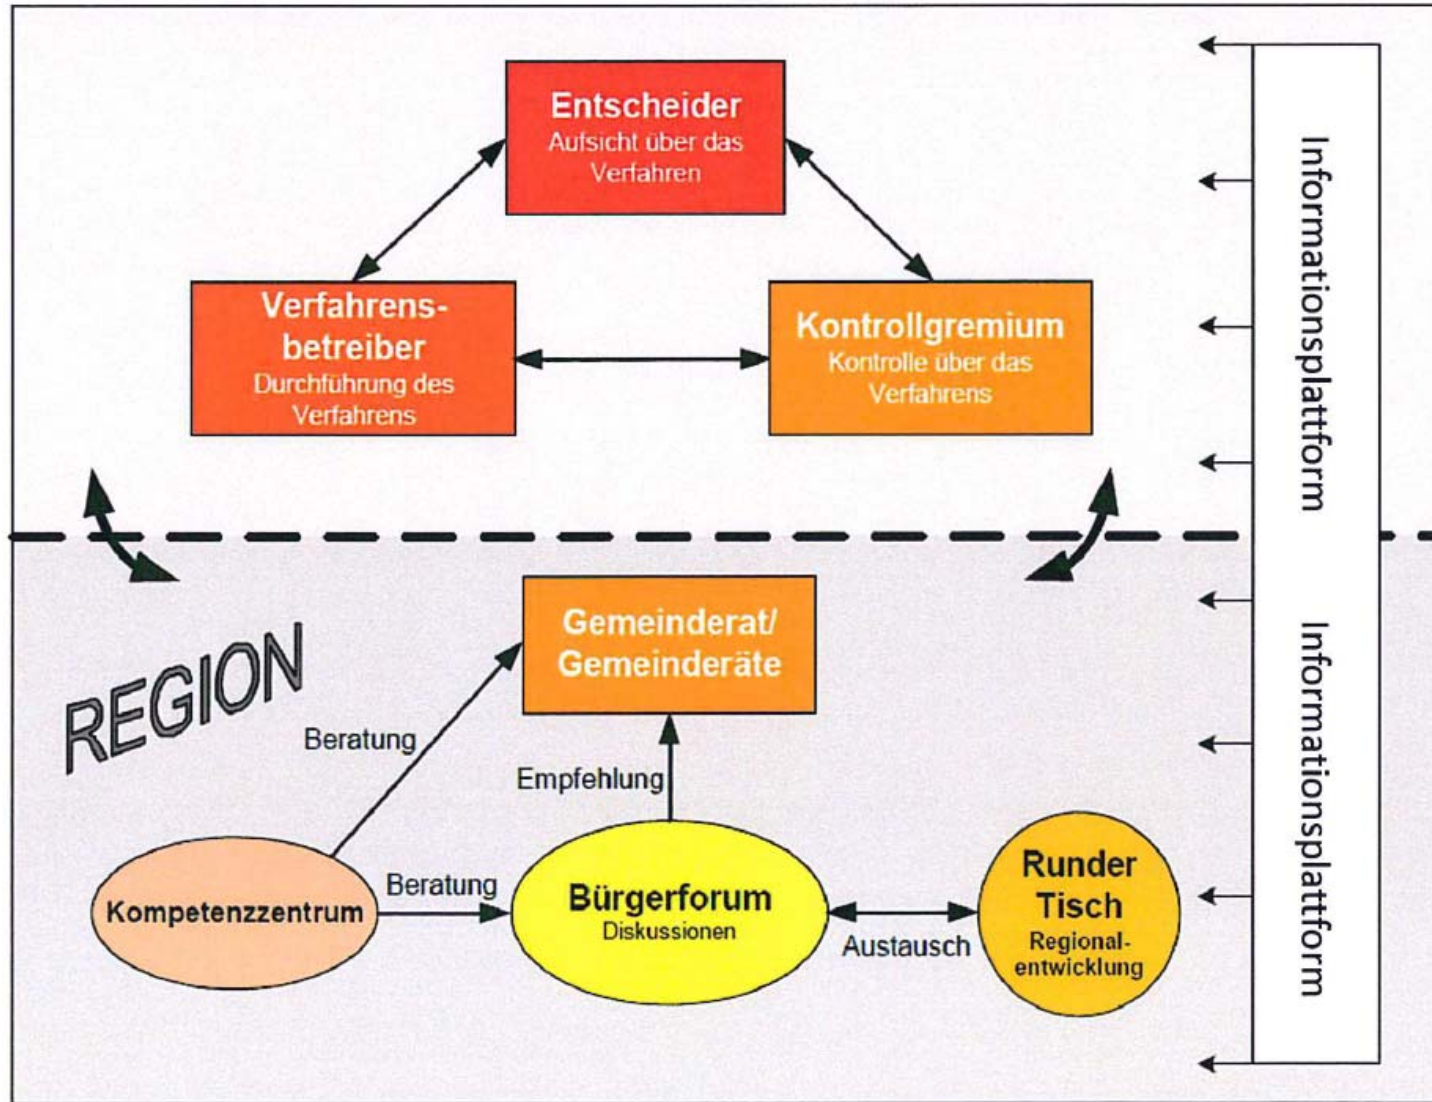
Entscheider
Aufsicht über das Verfahren

Verfahrensbetreiber
Durchführung des Verfahrens

Kontrollgremium
Kontrolle über das Verfahrens

Informationsplattform

REGION

Gemeinderat/ Gemeinderäte

Beratung

Empfehlung

Kompetenzzentrum

Beratung

Bürgerforum
Diskussionen

Austausch

Runder Tisch
Regionalentwicklung

Informationsplattform